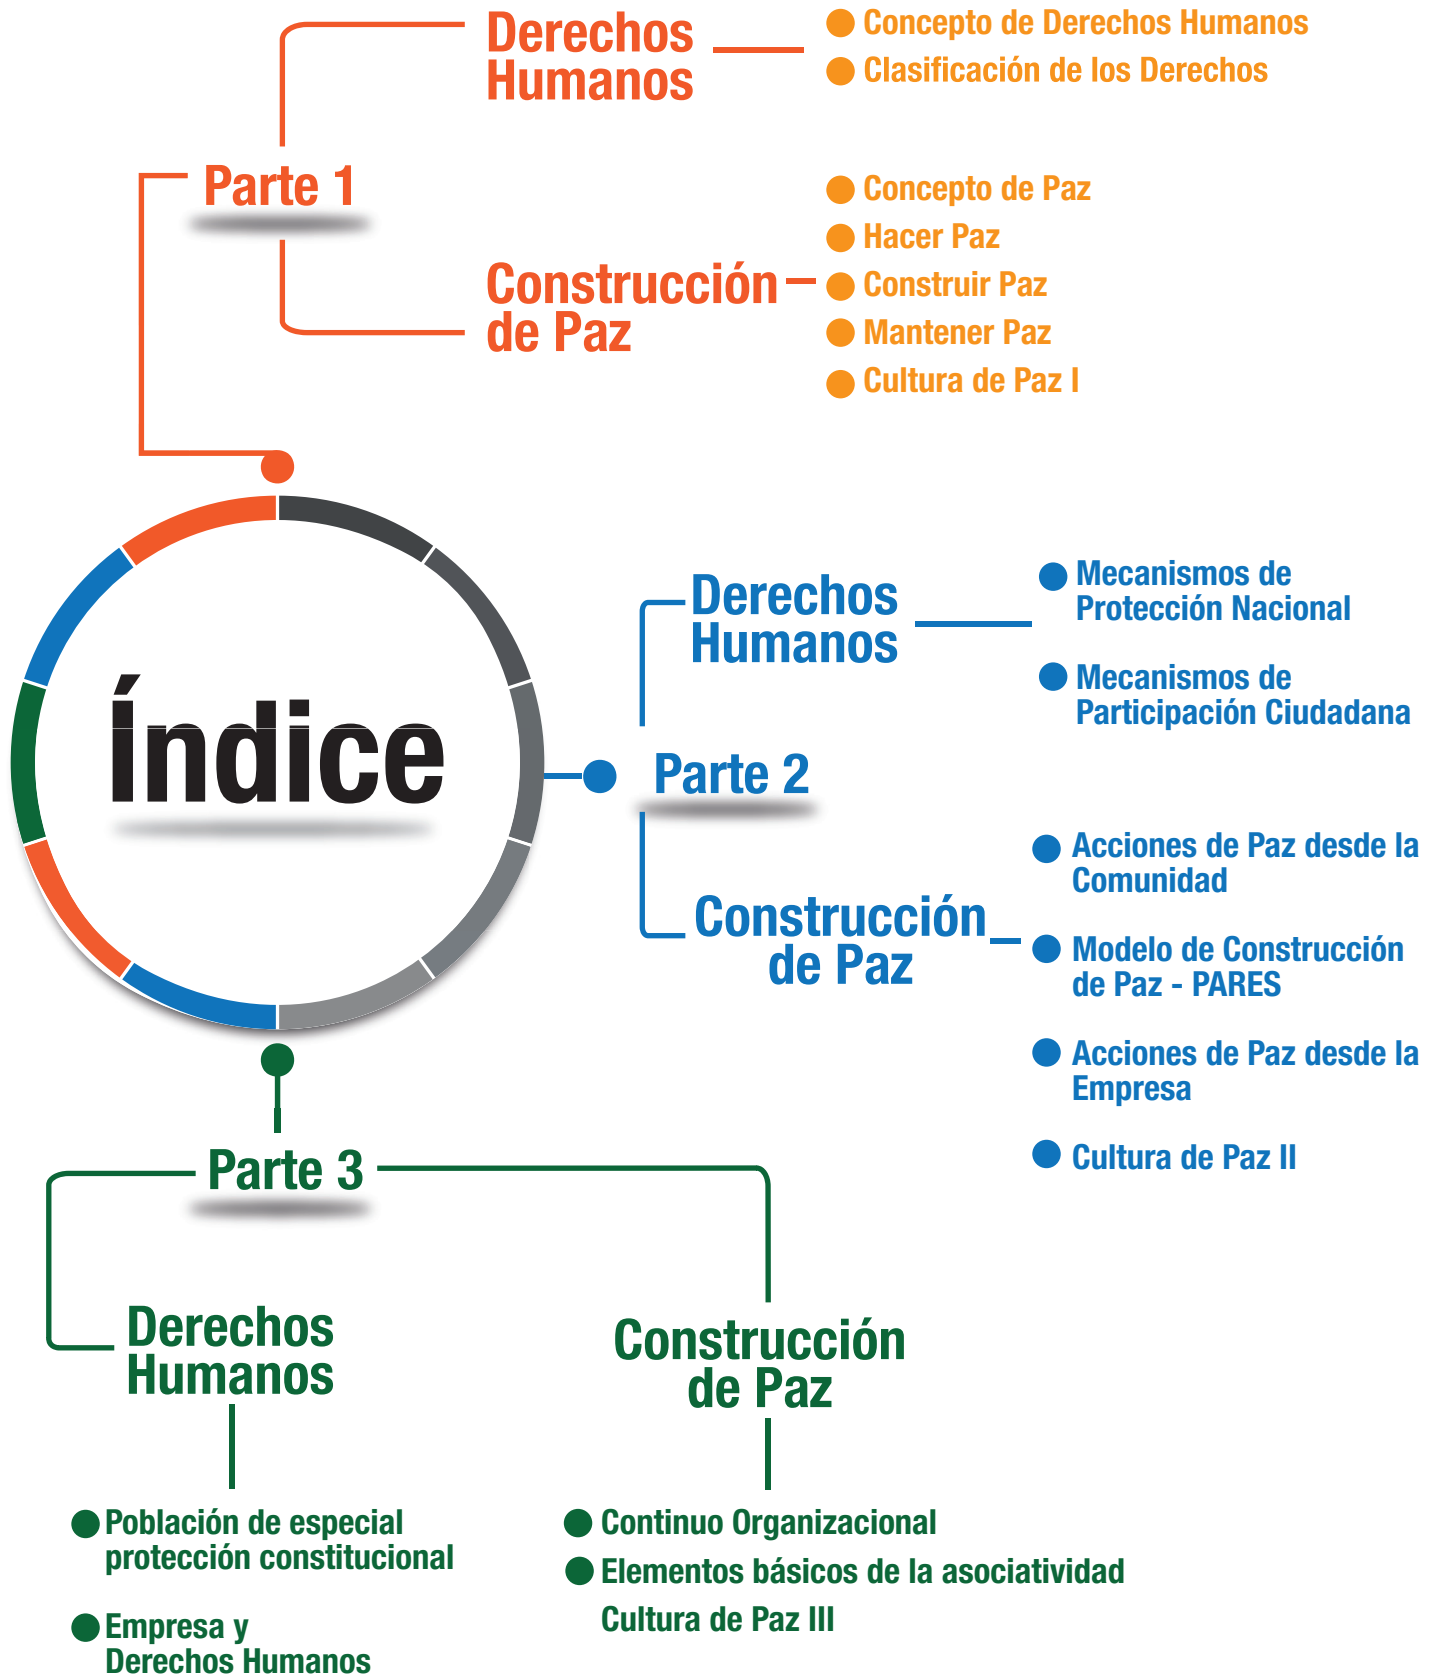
Derechos Humanos

Concepto de Derechos Humanos
Clasificación de los Derechos

Parte 1

Concepto de Paz
Hacer Paz
Construcción de Paz
Construir Paz
Mantener Paz
Cultura de Paz I

Índice

Derechos Humanos

Mecanismos de Protección Nacional

Mecanismos de Participación Ciudadana

Parte 2

Acciones de Paz desde la Comunidad

Construcción de Paz

Modelo de Construcción de Paz - PARES

Acciones de Paz desde la Empresa

Cultura de Paz II

Parte 3

Derechos Humanos

Construcción de Paz

Población de especial protección constitucional

Empresa y Derechos Humanos

Continuo Organizacional
Elementos básicos de la asociatividad
Cultura de Paz III